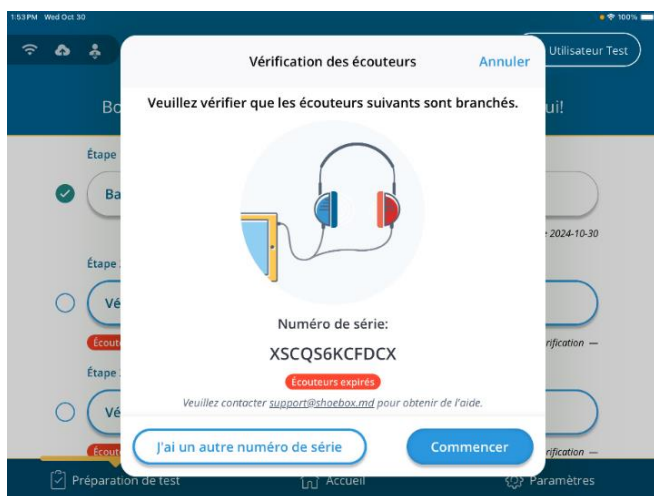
1:53 PM Wed Oct 30

100%

Utilisateur Test

Bo

ui!

Étape

Ba

2024-10-30

Étape

Vé

Écout

rification —

Étape

Vé

Écout

rification —

Vérification des écouteurs

Annuler

Veuillez vérifier que les écouteurs suivants sont branchés.

Numéro de série:

XSCQS6KCFDCX

Écouteurs expirés

Veuillez contacter support@shoebox.md pour obtenir de l'aide.

J'ai un autre numéro de série

Commencer

Préparation de test

Accueil

Paramètres